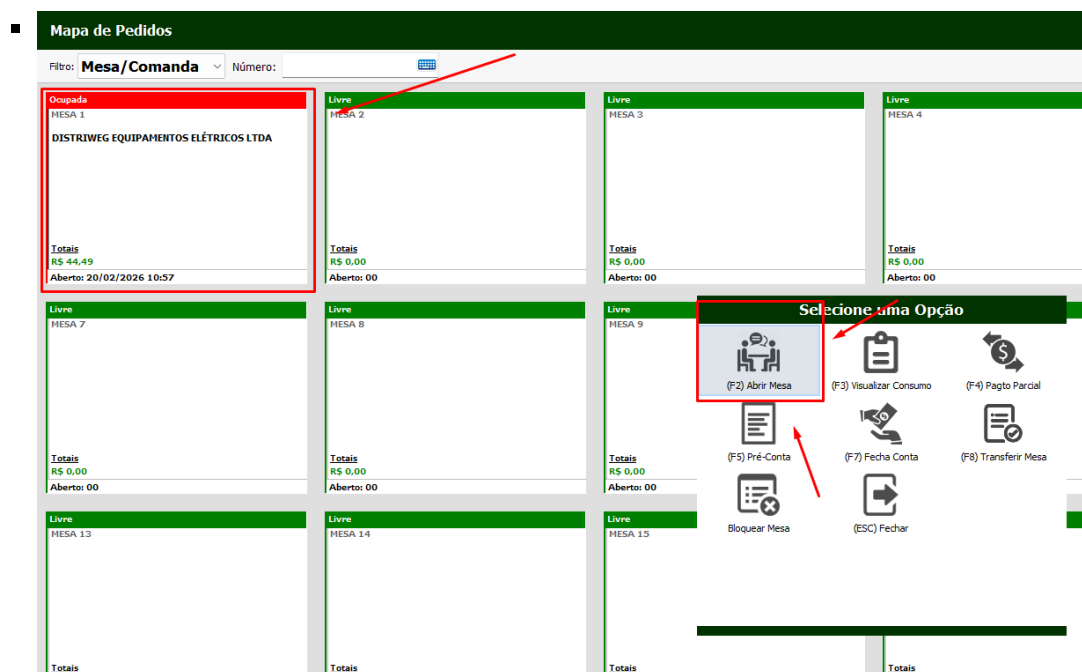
Mapa de Pedidos

Filtro: Mesa/Comanda Número:

Ocupada
MESA 1
DISTRIWEG EQUIPAMENTOS ELÉTRICOS LTDA
Totais
R$ 44,49
Aberto: 20/02/2026 10:57

Livre
MESA 2
Totais
R$ 0,00
Aberto: 00

Livre
MESA 3
Totais
R$ 0,00
Aberto: 00

Livre
MESA 4
Totais
R$ 0,00
Aberto: 00

Livre
MESA 7
Totais
R$ 0,00
Aberto: 00

Livre
MESA 8
Totais
R$ 0,00
Aberto: 00

Livre
MESA 9
Totais
R$ 0,00
Aberto: 00

Livre
MESA 13
Totais

Livre
MESA 14
Totais

Livre
MESA 15
Totais

Totais

Selecione uma Opção

(F2) Abrir Mesa
(F3) Visualizar Consumo
(F4) Pagto Parcial
(F5) Pré-Conta
(F7) Fecha Conta
(F8) Transferir Mesa
Bloquear Mesa
(ESC) Fechar